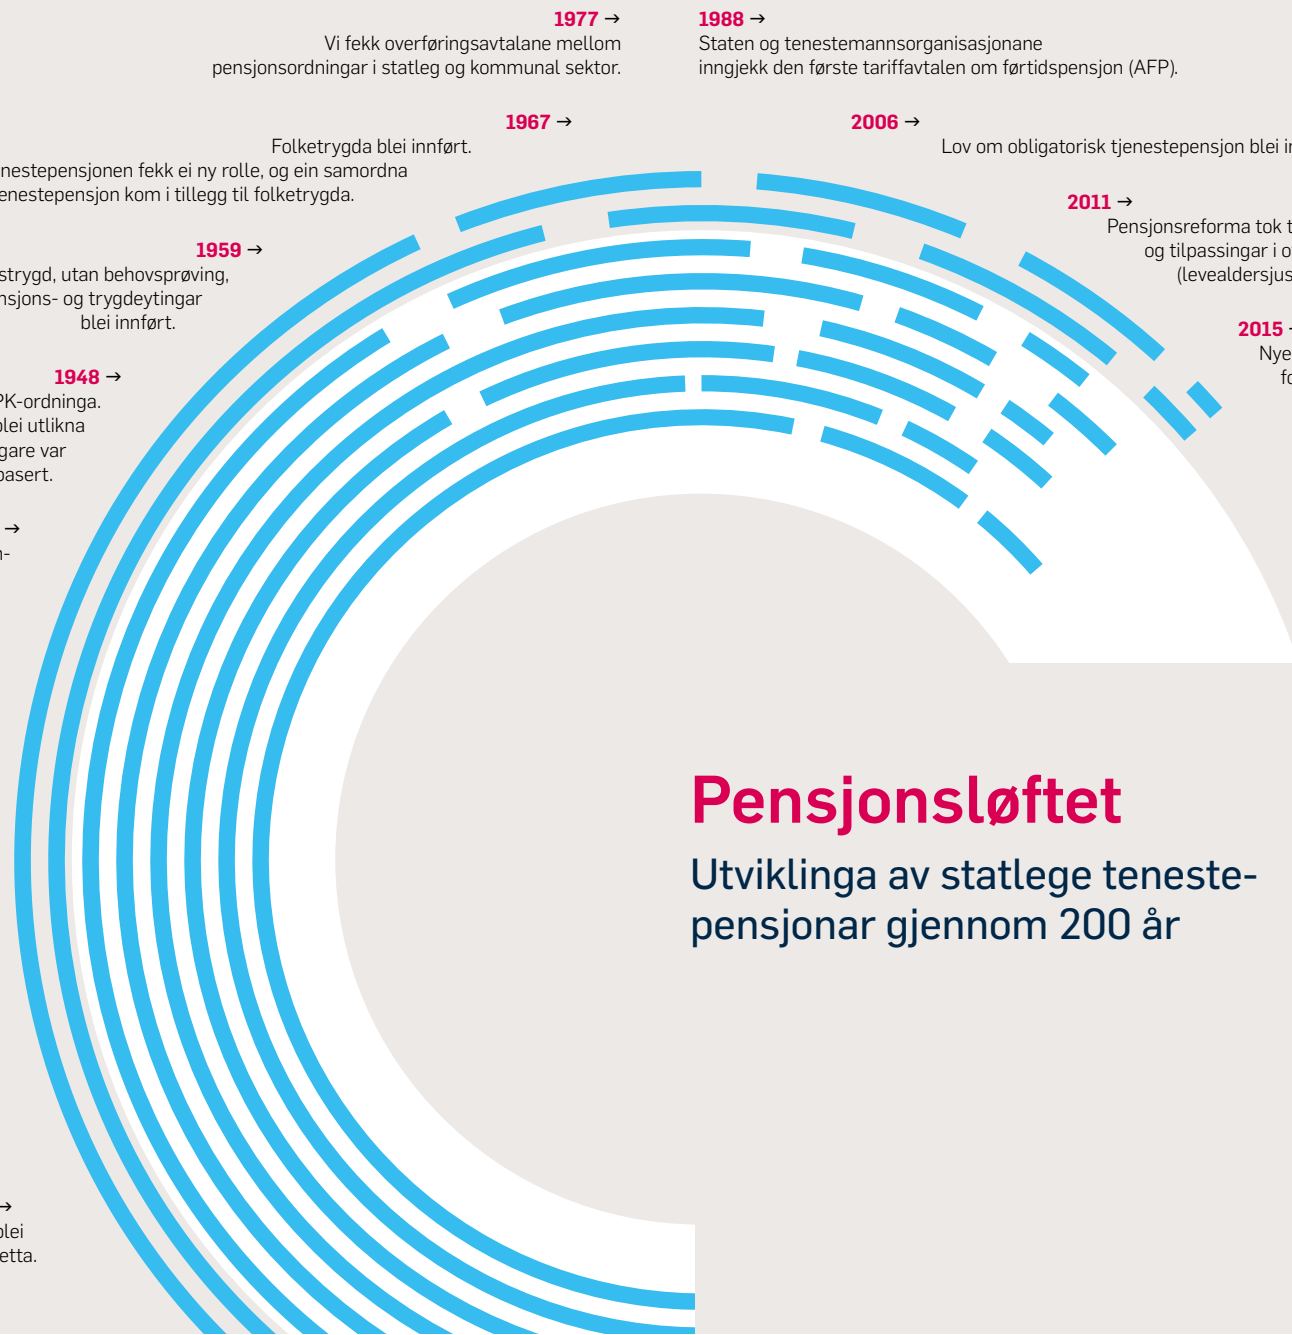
1977 →
Vi fekk overføringsavtalane mellom pensjonsordningar i statleg og kommunal sektor.

1988 →
Staten og tenestemannsorganisasjonane inngjekk den første tariffavtalen om førtidspensjon (AFP).

1967 →
Folketrygda blei innført.
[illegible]nestepensjonen fekk ei ny rolle, og ein samordna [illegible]enestepensjon kom i tillegg til folketrygda.

2006 →
Lov om obligatorisk tjenestepensjon blei i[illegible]

2011 →
Pensjonsreforma tok t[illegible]
og tilpassingar i o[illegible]
(levealdersjus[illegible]

1959 →
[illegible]strygd, utan behovsprøving, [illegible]nsjons- og trygdeytingar blei innført.

2015 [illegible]
Nye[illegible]
fo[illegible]

1948 →
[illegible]PK-ordninga. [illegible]lei utlikna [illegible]gare var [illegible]basert.

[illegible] →
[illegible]n-

Pensjonsløftet
Utviklinga av statlege tenestepensjonar gjennom 200 år

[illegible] →
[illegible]lei
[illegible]etta.